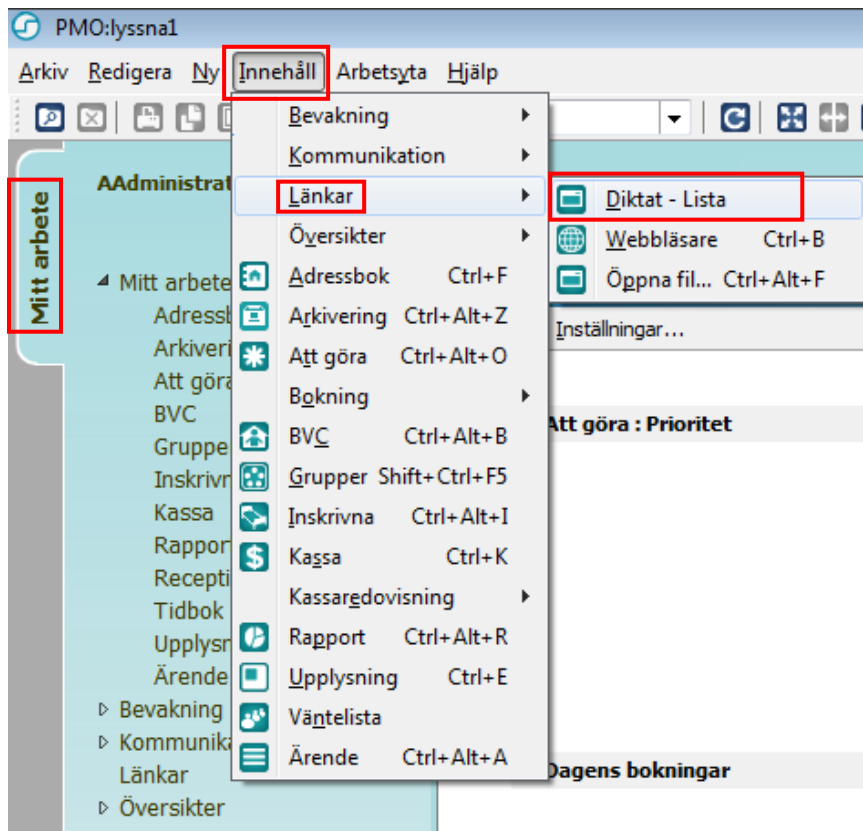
PMO:lyssna1

Arkiv Redigera Ny Innehåll Arbetsyta Hjälp

Mitt arbete

AAdministrat

Mitt arbete
Adressb
Arkiveri
Att göra
BVC
Grupper
Inskrivn
Kassa
Rappor
Recepti
Tidbok
Upplysn
Ärende
Bevakning
Kommunika
Länkar
Översikter

Bevakning
Kommunikation
Länkar
Översikter
Adressbok Ctrl+F
Arkivering Ctrl+Alt+Z
Att göra Ctrl+Alt+O
Bokning
BVC Ctrl+Alt+B
Grupper Shift+Ctrl+F5
Inskrivna Ctrl+Alt+I
Kassa Ctrl+K
Kassaredovisning
Rapport Ctrl+Alt+R
Upplysning Ctrl+E
Väntelista
Ärende Ctrl+Alt+A

Diktat - Lista
Webbläsare Ctrl+B
Öppna fil... Ctrl+Alt+F

Inställningar...

Att göra : Prioritet

Dagens bokningar